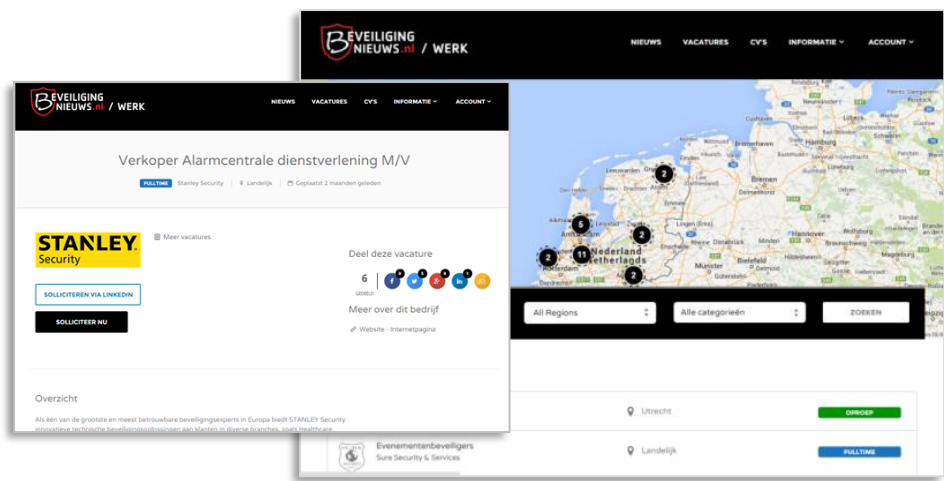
BEVEILIGING NIEUWS.nl / WERK

NIEUWS VACATURES CV'S INFORMATIE ACCOUNT

Verkoper Alarmcentrale dienstverlening M/V

FULLTIME Stanley Security Landelijk Geplaatst 2 maanden geleden

STANLEY Security

Meer vacatures

SOLLICITEREN VIA LINKEDIN

SOLLICITEER NU

Deel deze vacature

6 gedeeld

Meer over dit bedrijf

Website - Internetpagina

Overzicht

Als één van de grootste en meest betrouwbare beveiligingsexperts in Europa biedt STANLEY Security innovatieve technische beveiligingsoplossingen aan klanten in diverse branches, zoals Healthcare,

BEVEILIGING NIEUWS.nl / WERK

NIEUWS VACATURES CV'S INFORMATIE ACCOUNT

Nederland Netherlands

Hamburg Bremen Groningen Leeuwarden Bielefeld Münster

2 5 2 11 2 2

All Regions

Alle categorieën

ZOEKEN

Utrecht OPROEP

Evenementenbeveiligers
Sure Security & Services

Landelijk FULLTIME